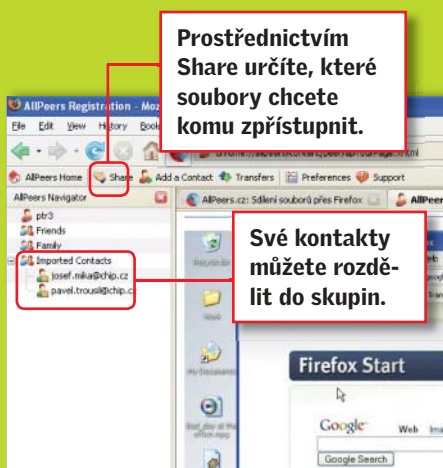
Prostřednictvím Share určíte, které soubory chcete komu zpřístupnit.

AllPeers Registration - Moz

File Edit View History Book

AllPeers Home Share Add a Contact Transfers Preferences Support

AllPeers Navigator

pbr3
Friends
Family
Imported Contacts
josef.mika@chip.cz
pavel.trousil@chip.c

AllPeers.cz: Sdílení souborů přes Firefox

AllPeers

Své kontakty můžete rozdělit do skupin.

Firefox Start

Google

Web Ima

Google Search